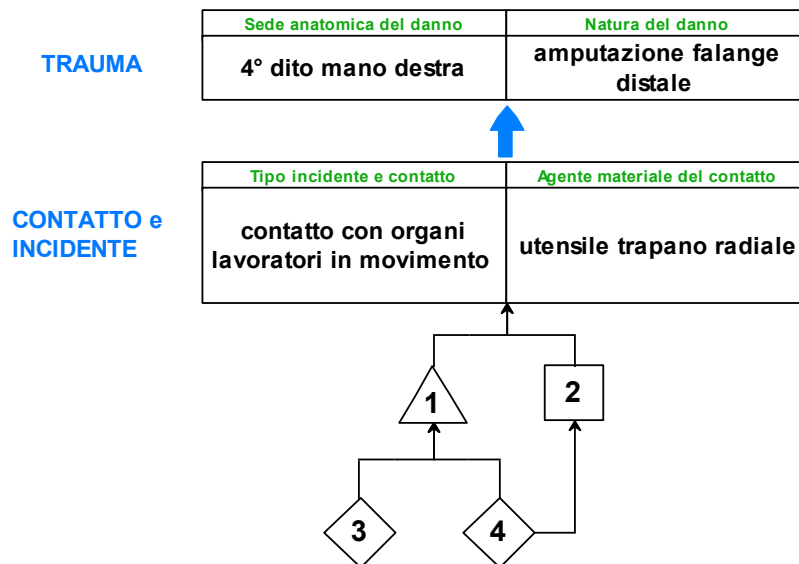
TRAUMA

| Sede anatomica del danno | Natura del danno |
|---|---|
| 4° dito mano destra | amputazione falange distale |

CONTATTO e INCIDENTE

| Tipo incidente e contatto | Agente materiale del contatto |
|---|---|
| contatto con organi lavoratori in movimento | utensile trapano radiale |

1

2

3

4